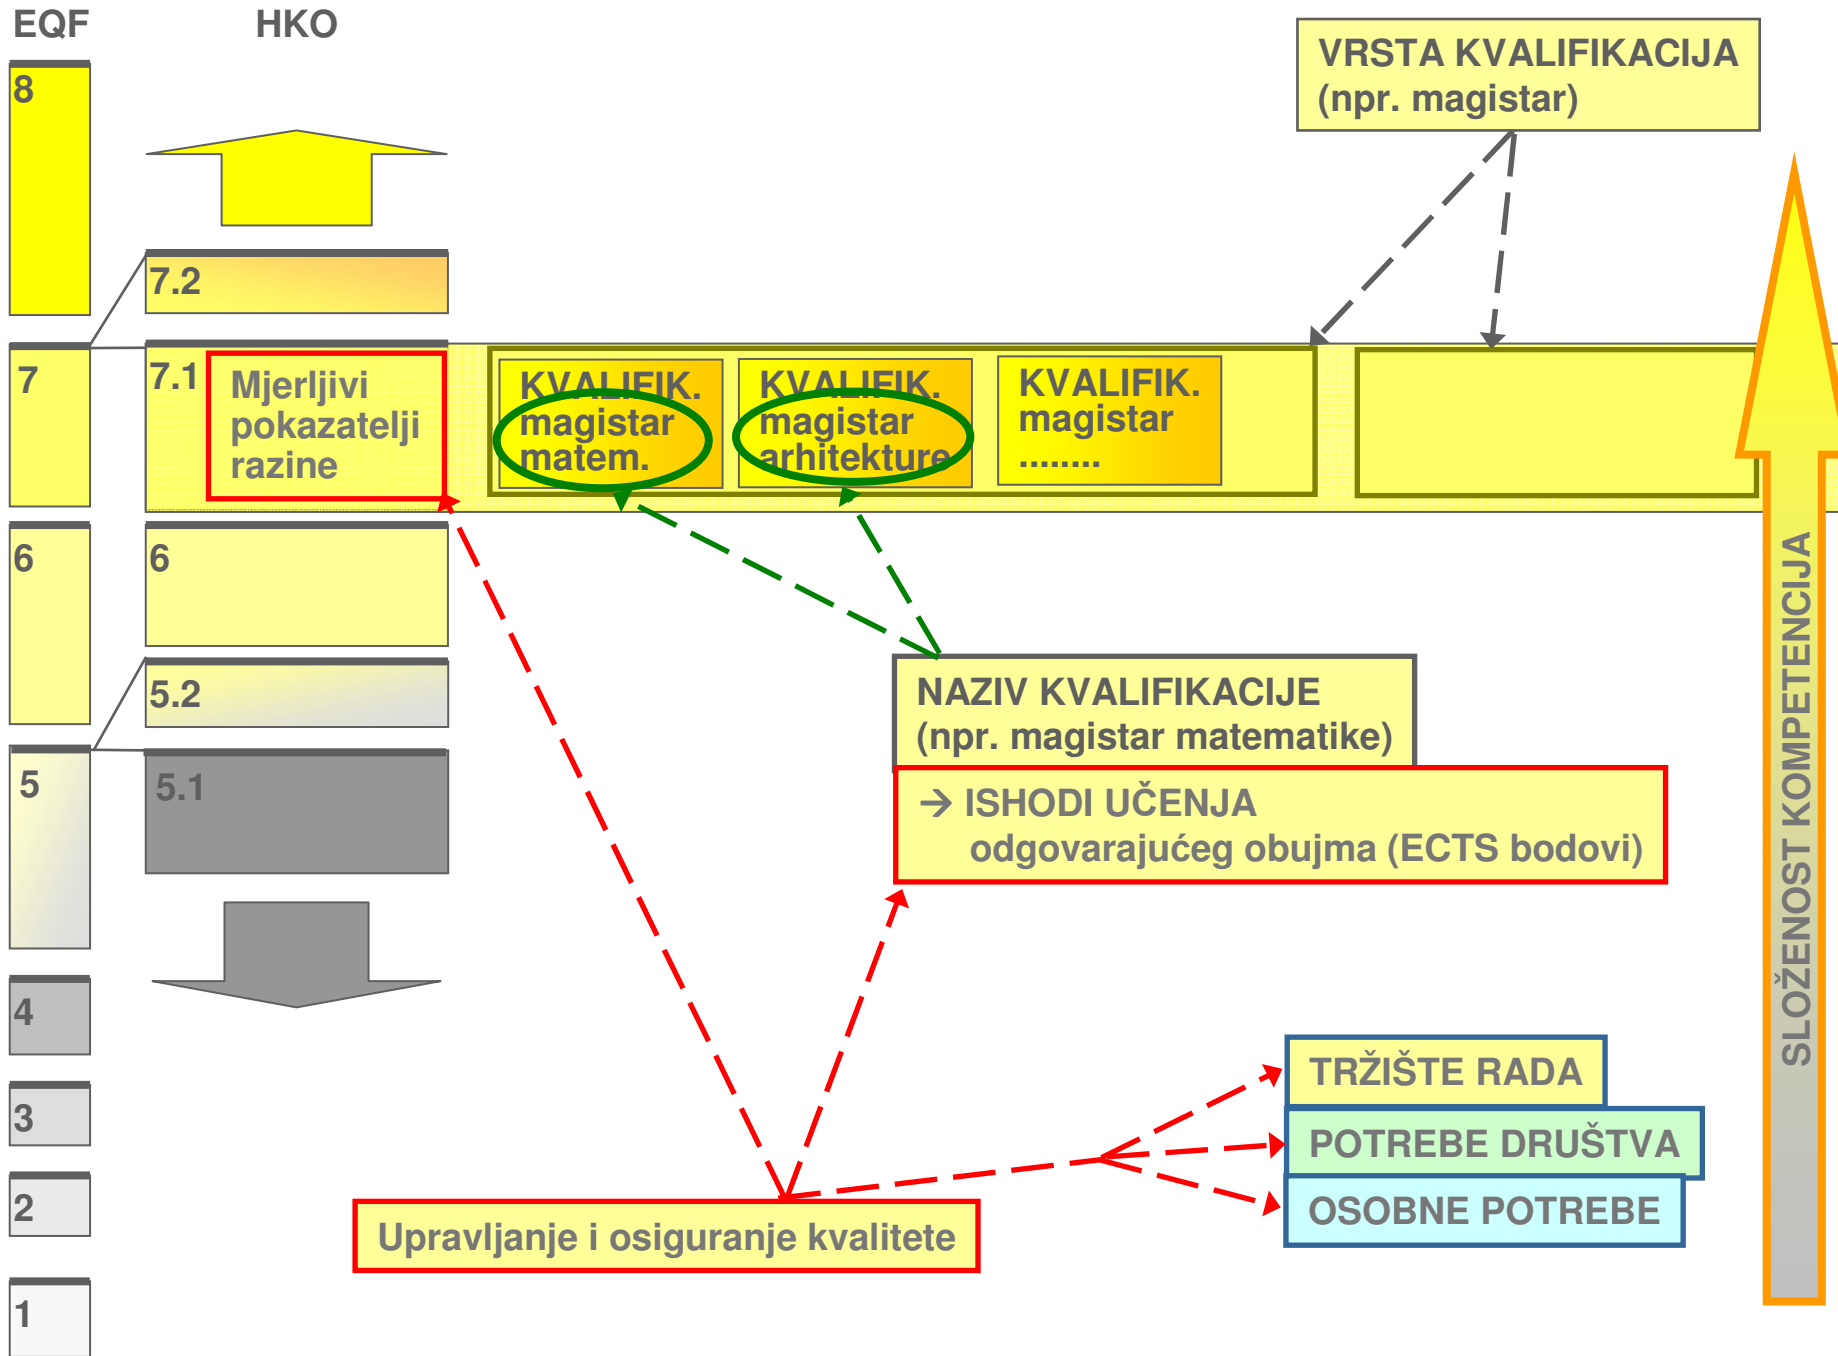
EQF

HKO

VRSTA KVALIFIKACIJA
(npr. magistar)

8

7.2

7

7.1

Mjerljivi pokazatelji razine

KVALIFIK. magistar matem.

KVALIFIK. magistar arhitekture

KVALIFIK. magistar ........

6

6

5.2

5

5.1

NAZIV KVALIFIKACIJE
(npr. magistar matematike)

→ ISHODI UČENJA
odgovarajućeg obujma (ECTS bodovi)

4

3

2

1

TRŽIŠTE RADA

POTREBE DRUŠTVA

OSOBNE POTREBE

Upravljanje i osiguranje kvalitete

SLOŽENOST KOMPETENCIJA